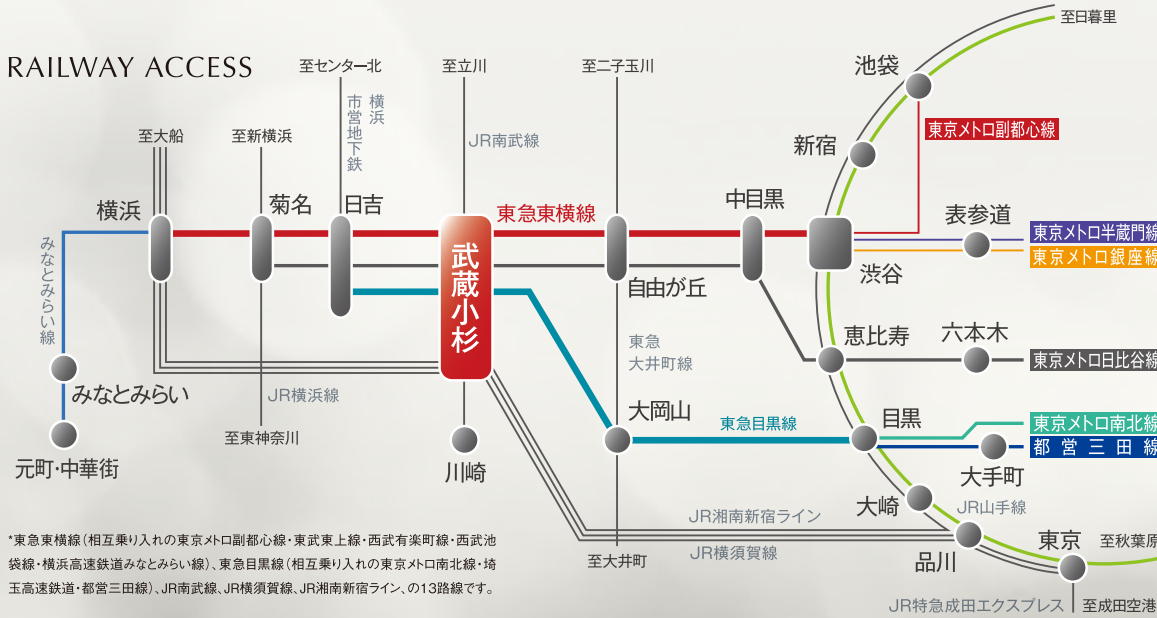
RAILWAY ACCESS

至日暮里
池袋
東京メトロ副都心線
新宿
至センター北
横浜市営地下鉄
至立川
JR南武線
至二子玉川
至大船
至新横浜
横浜
菊名
日吉
武蔵小杉
東急東横線
中目黒
表参道
東京メトロ半蔵門線
東京メトロ銀座線
渋谷
自由が丘
みなとみらい線
東急大井町線
恵比寿
六本木
東京メトロ日比谷線
みなとみらい
JR横浜線
大岡山
東急目黒線
目黒
東京メトロ南北線
都営三田線
至東神奈川
川崎
大手町
元町・中華街
大崎
JR山手線
JR湘南新宿ライン
東京
至秋葉原
JR横須賀線
品川
至大井町
JR特急成田エクスプレス
至成田空港

*東急東横線（相互乗り入れの東京メトロ副都心線・東武東上線・西武有楽町線・西武池袋線・横浜高速鉄道みなとみらい線）、東急目黒線（相互乗り入れの東京メトロ南北線・埼玉高速鉄道・都営三田線）、JR南武線、JR横須賀線、JR湘南新宿ライン、の13路線です。